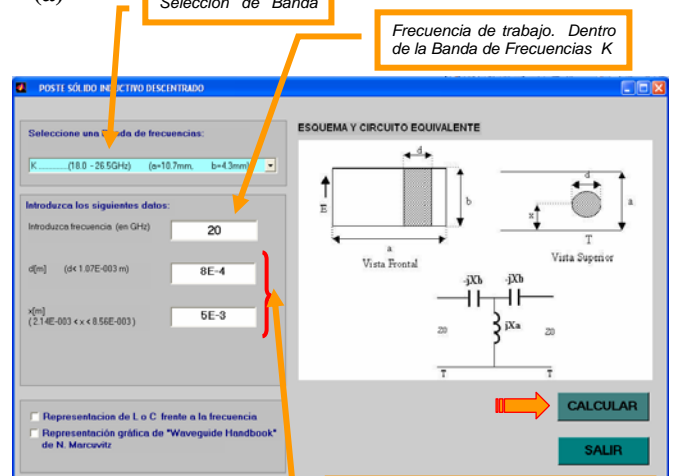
(a)

Selección de Banda

Frecuencia de trabajo. Dentro de la Banda de Frecuencias K

POSTE SÓLIDO IN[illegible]CTIVO DESCENTRADO

Seleccione una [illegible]anda de frecuencias:

K.............(18.0 - 26.5GHz) (a=10.7mm, b=4.3mm)

Introduzca los siguientes datos:

Introduzca frecuencia (en GHz) 20

d[m] (d< 1.07E-003 m) 8E-4

x[m] ( 2.14E-003 < x < 8.56E-003 ) 5E-3

Representacion de L o C frente a la frecuencia

Representación gráfica de "Waveguide Handbook" de N. Marcuvitz

ESQUEMA Y CIRCUITO EQUIVALENTE

d

E

b

a

Vista Frontal

d

x

a

T

Vista Superior

-jXb

-jXb

Z0

jXa

Z0

T

T

CALCULAR

SALIR